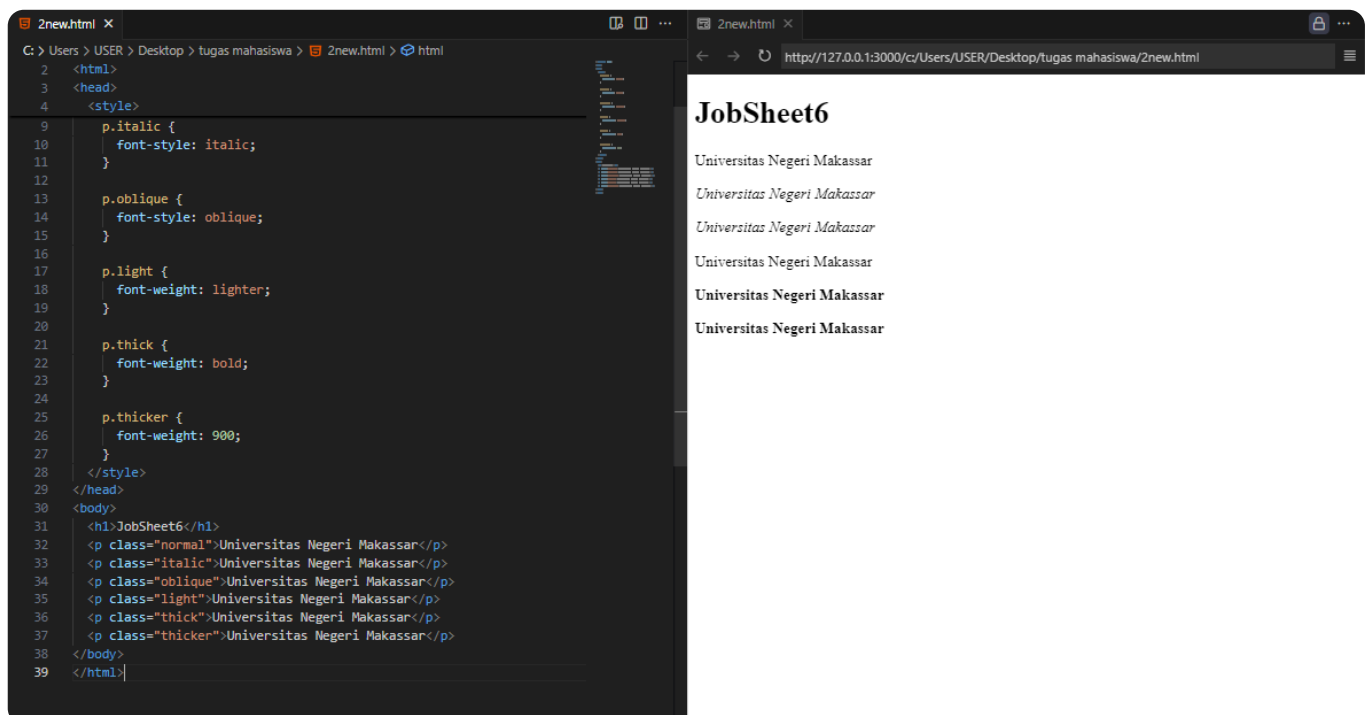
2new.html ×

C: > Users > USER > Desktop > tugas mahasiswa > 2new.html > html

2 <html>
3 <head>
4 <style>
9 p.italic {
10 font-style: italic;
11 }
12
13 p.oblique {
14 font-style: oblique;
15 }
16
17 p.light {
18 font-weight: lighter;
19 }
20
21 p.thick {
22 font-weight: bold;
23 }
24
25 p.thicker {
26 font-weight: 900;
27 }
28 </style>
29 </head>
30 <body>
31 <h1>JobSheet6</h1>
32 <p class="normal">Universitas Negeri Makassar</p>
33 <p class="italic">Universitas Negeri Makassar</p>
34 <p class="oblique">Universitas Negeri Makassar</p>
35 <p class="light">Universitas Negeri Makassar</p>
36 <p class="thick">Universitas Negeri Makassar</p>
37 <p class="thicker">Universitas Negeri Makassar</p>
38 </body>
39 </html>

2new.html ×

http://127.0.0.1:3000/c:/Users/USER/Desktop/tugas mahasiswa/2new.html

JobSheet6

Universitas Negeri Makassar

Universitas Negeri Makassar

Universitas Negeri Makassar

Universitas Negeri Makassar

Universitas Negeri Makassar

Universitas Negeri Makassar